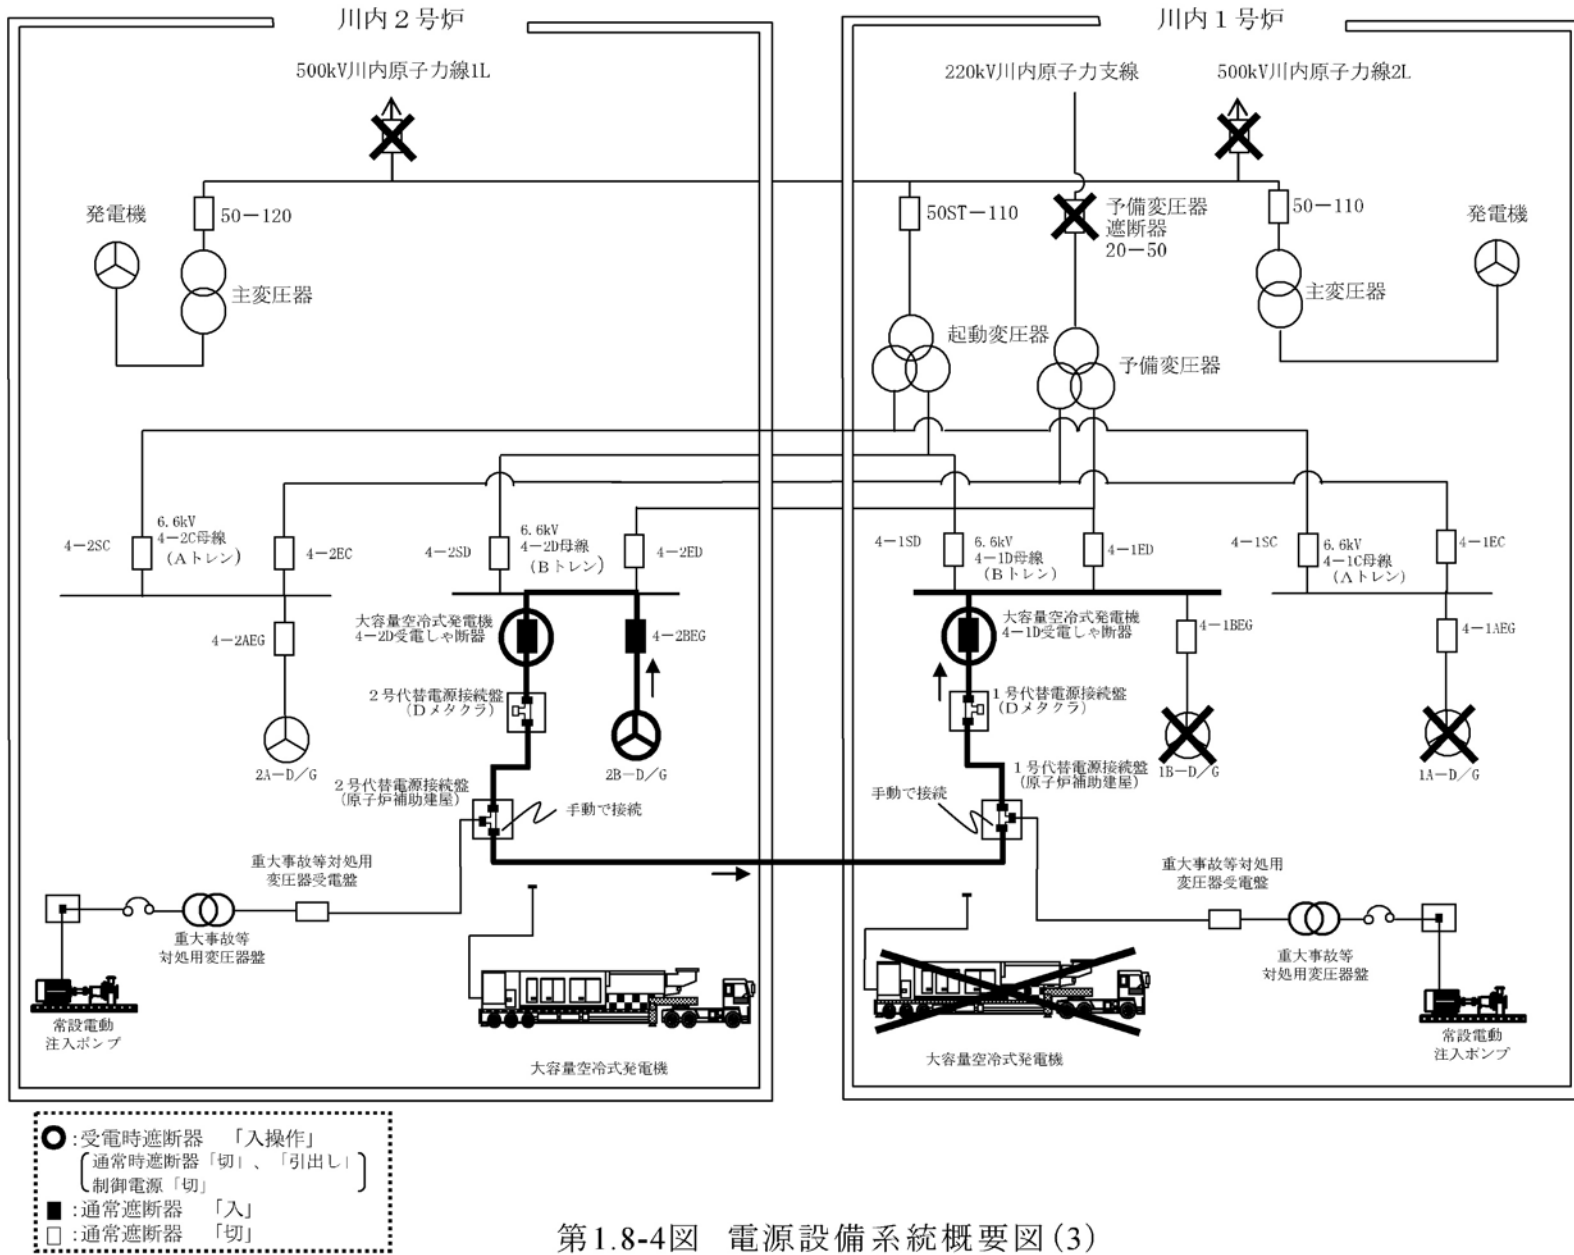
川内２号炉

川内１号炉

500kV川内原子力線1L

220kV川内原子力支線

500kV川内原子力線2L

発電機

50−120

主変圧器

50ST−110

予備変圧器
遮断器
20−50

50−110

発電機

主変圧器

起動変圧器

予備変圧器

4−2SC

6.6kV
4−2C母線
（Aトレン）

4−2EC

4−2SD

6.6kV
4−2D母線
（Bトレン）

4−2ED

4−1SD

6.6kV
4−1D母線
（Bトレン）

4−1ED

4−1SC

6.6kV
4−1C母線
（Aトレン）

4−1EC

4−2AEG

大容量空冷式発電機
4−2D受電しゃ断器

4−2BEG

大容量空冷式発電機
4−1D受電しゃ断器

4−1BEG

4−1AEG

２号代替電源接続盤
（Dメタクラ）

１号代替電源接続盤
（Dメタクラ）

2A−D／G

2B−D／G

1B−D／G

1A−D／G

２号代替電源接続盤
（原子炉補助建屋）

手動で接続

１号代替電源接続盤
（原子炉補助建屋）

手動で接続

重大事故等対処用
変圧器受電盤

重大事故等対処用
変圧器受電盤

重大事故等
対処用変圧器盤

重大事故等
対処用変圧器盤

常設電動
注入ポンプ

常設電動
注入ポンプ

大容量空冷式発電機

大容量空冷式発電機

○：受電時遮断器　「入操作」
（通常時遮断器「切」、「引出し」
制御電源「切」）
■：通常遮断器　「入」
□：通常遮断器　「切」

第1.8-4図　電源設備系統概要図(3)